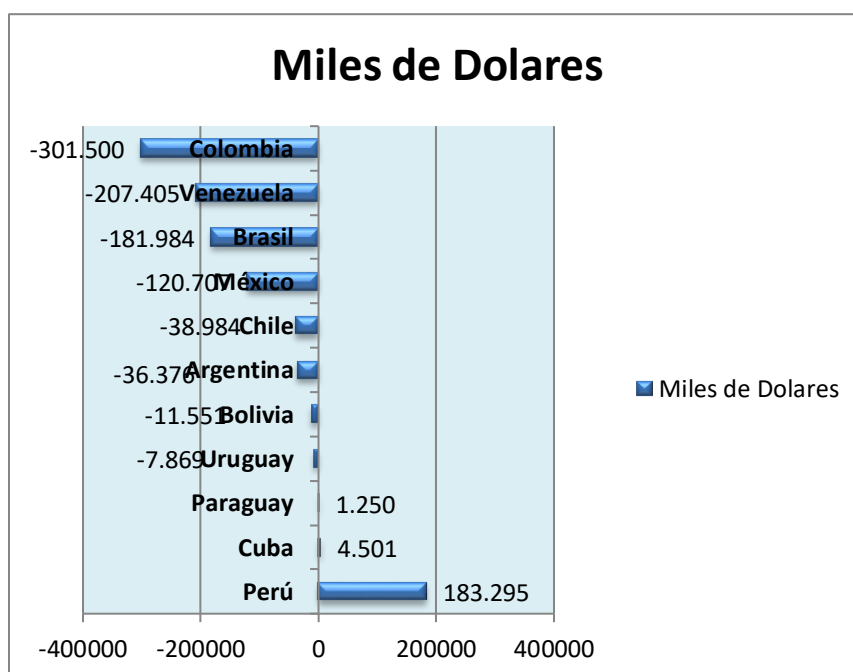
Miles de Dolares

-301.500 Colombia
-207.405 Venezuela
-181.984 Brasil
-120.707 México
-38.984 Chile
-36.376 Argentina
-11.551 Bolivia
-7.869 Uruguay
Paraguay 1.250
Cuba 4.501
Perú 183.295

-400000 -200000 0 200000 400000

Miles de Dolares